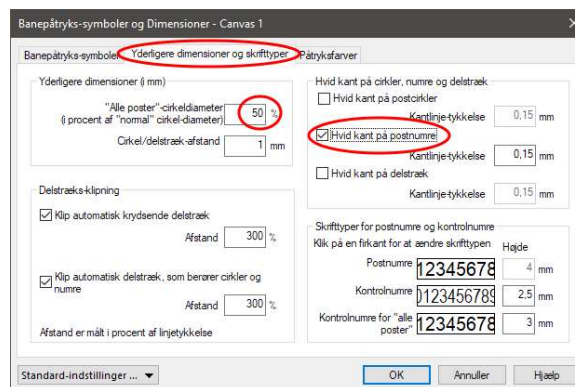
Banepåtryks-symboler og Dimensioner - Canvas 1

Banepåtryks-symboler | Yderligere dimensioner og skrifttyper | Påtryksfarver

Yderligere dimensioner (i mm)

"Alle poster"-cirkeldiameter (i procent af "normal" cirkel-diameter) 50 %

Cirkel/delstræk-afstand 1 mm

Delstræks-klipning

Klip automatisk krydsende delstræk

Afstand 300 %

Klip automatisk delstræk, som berører cirkler og numre

Afstand 300 %

Afstand er målt i procent af linjetykkelse

Hvid kant på cirkler, numre og delstræk

Hvid kant på postcirkler

Kantlinje-tykkelse 0,15 mm

Hvid kant på postnumre

Kantlinje-tykkelse 0,15 mm

Hvid kant på delstræk

Kantlinje-tykkelse 0,15 mm

Skrifttyper for postnumre og kontrolnumre

Klik på en firkant for at ændre skrifttypen

Højde

Postnumre 12345678 4 mm

Kontrolnumre 0123456789 2,5 mm

Kontrolnumre for "alle poster" 12345678 3 mm

Standard-indstillinger ...

OK

Annuller

Hjælp